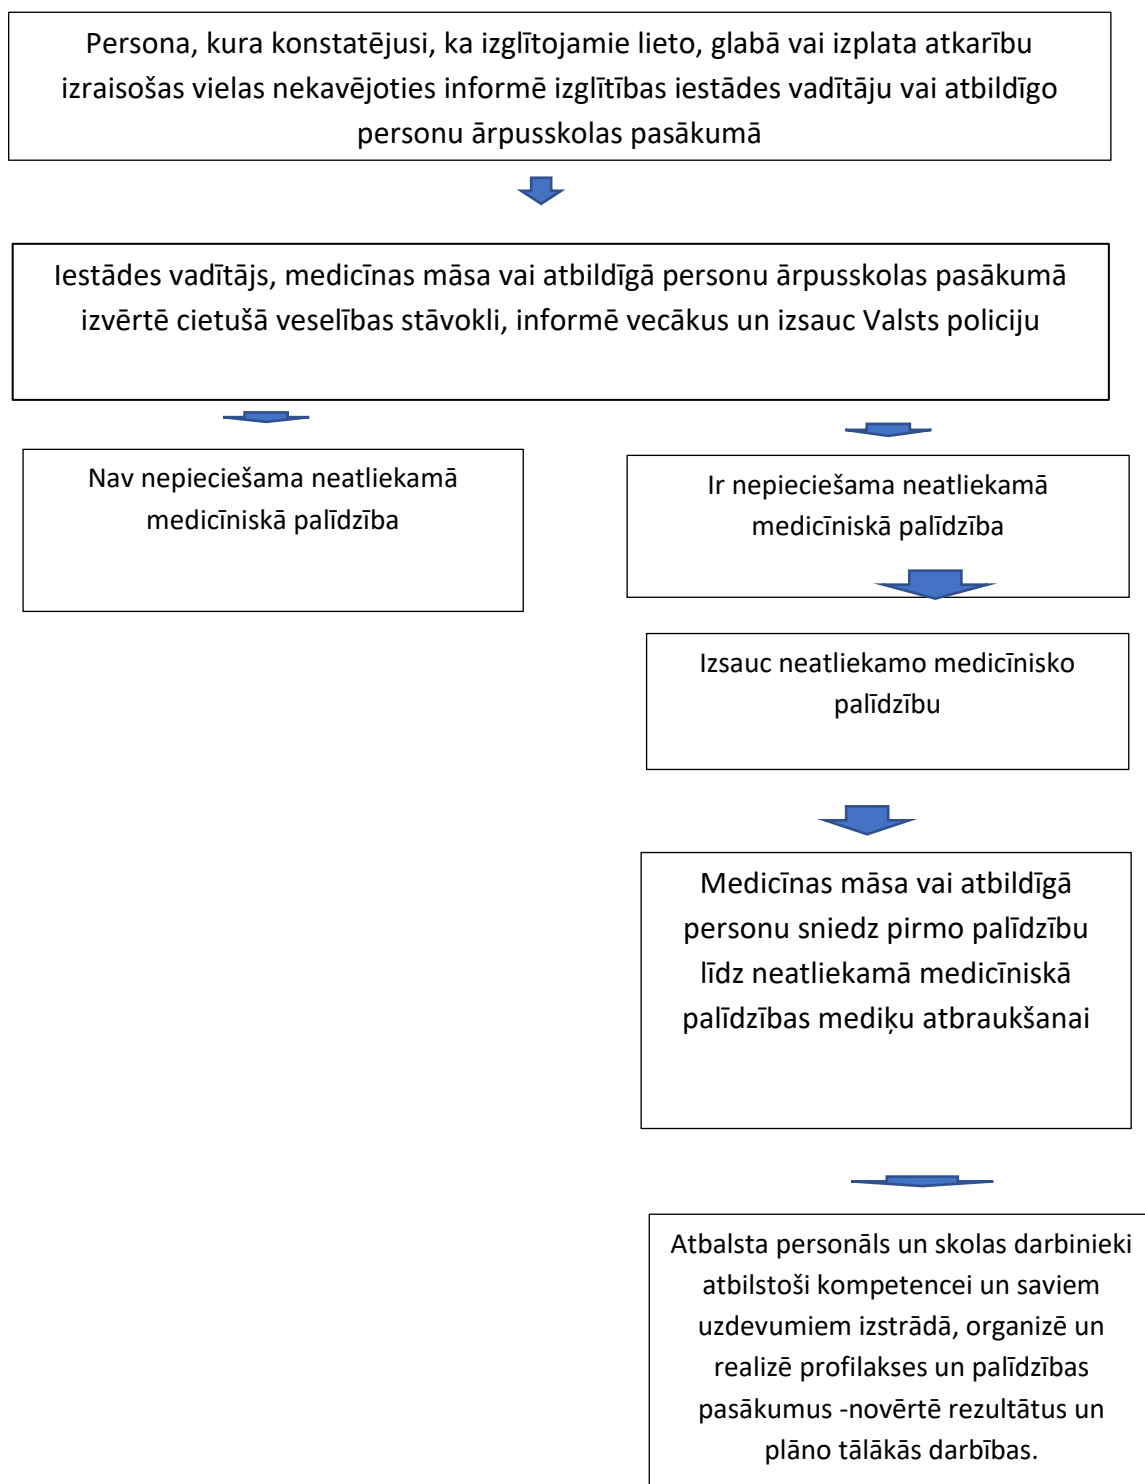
Persona, kura konstatējusi, ka izglītojamie lieto, glabā vai izplata atkarību izraisošas vielas nekavējoties informē izglītības iestādes vadītāju vai atbildīgo personu ārpusskolas pasākumā

Iestādes vadītājs, medicīnas māsa vai atbildīgā personu ārpusskolas pasākumā izvērtē cietušā veselības stāvokli, informē vecākus un izsauc Valsts policiju

Nav nepieciešama neatliekamā medicīniskā palīdzība

Ir nepieciešama neatliekamā medicīniskā palīdzība

Izsauc neatliekamo medicīnisko palīdzību

Medicīnas māsa vai atbildīgā personu sniedz pirmo palīdzību līdz neatliekamā medicīniskā palīdzības mediķu atbraukšanai

Atbalsta personāls un skolas darbinieki atbilstoši kompetencei un saviem uzdevumiem izstrādā, organizē un realizē profilakses un palīdzības pasākumus -novērtē rezultātus un plāno tālākās darbības.